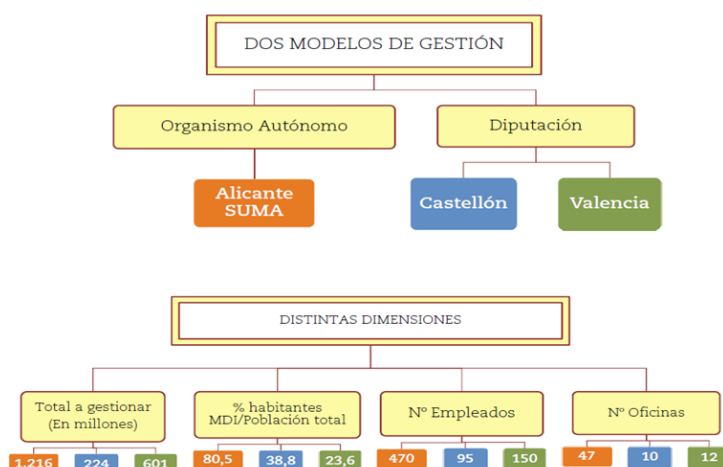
DOS MODELOS DE GESTIÓN

Organismo Autónomo

Diputación

Alicante SUMA

Castellón

Valencia

DISTINTAS DIMENSIONES

Total a gestionar (En millones)

% habitantes MDI/Población total

Nº Empleados

Nº Oficinas

1.216

224

601

80,5

38,8

23,6

470

95

150

47

10

12